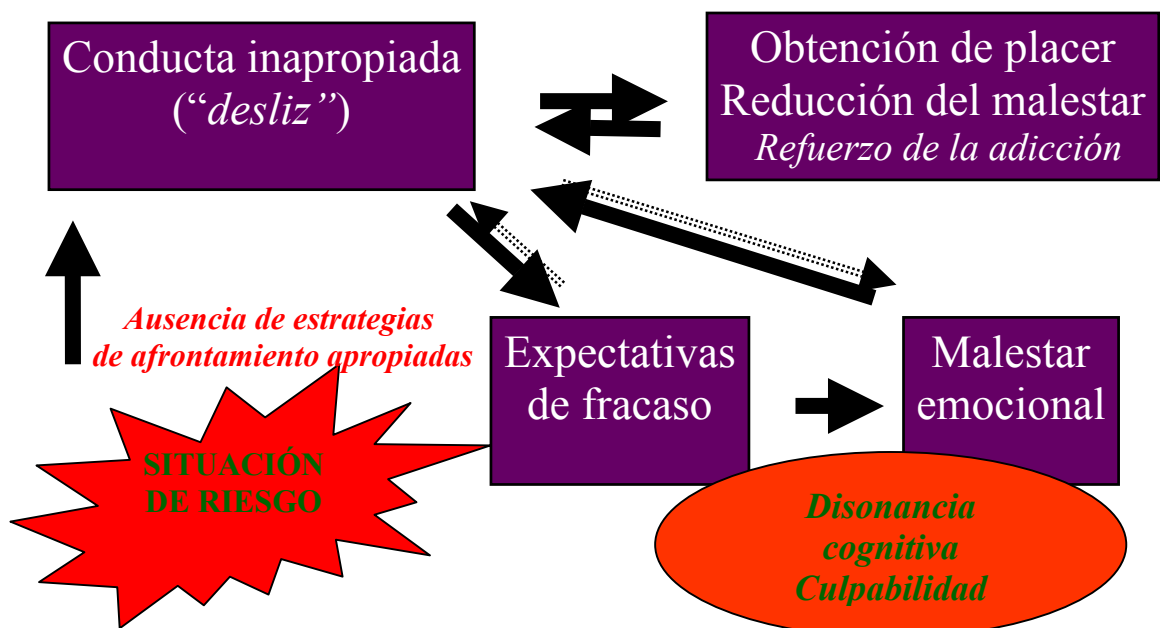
Conducta inapropiada
("desliz")

Obtención de placer
Reducción del malestar
Refuerzo de la adicción

Ausencia de estrategias
de afrontamiento apropiadas

Expectativas
de fracaso

Malestar
emocional

SITUACIÓN
DE RIESGO

Disonancia
cognitiva
Culpabilidad